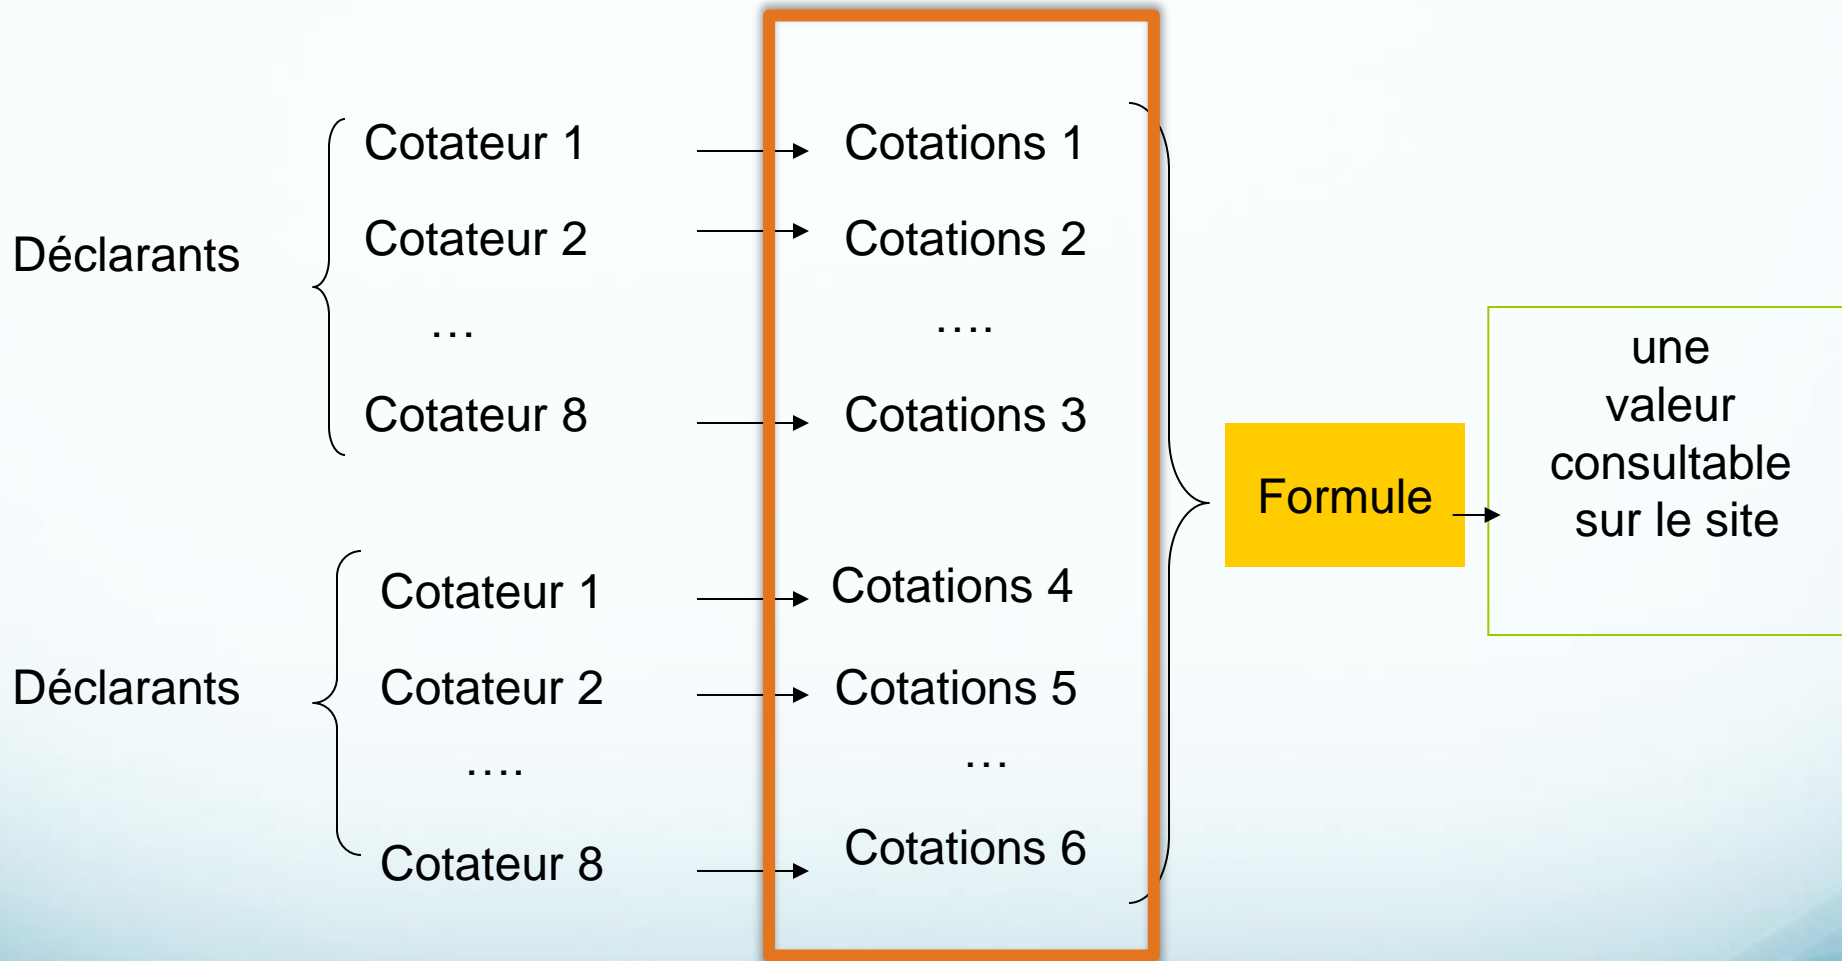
Déclarants

Cotateur 1
Cotateur 2
…
Cotateur 8

Déclarants

Cotateur 1
Cotateur 2
….
Cotateur 8

Cotations 1
Cotations 2
….
Cotations 3
Cotations 4
Cotations 5
…
Cotations 6

Formule

une valeur consultable sur le site